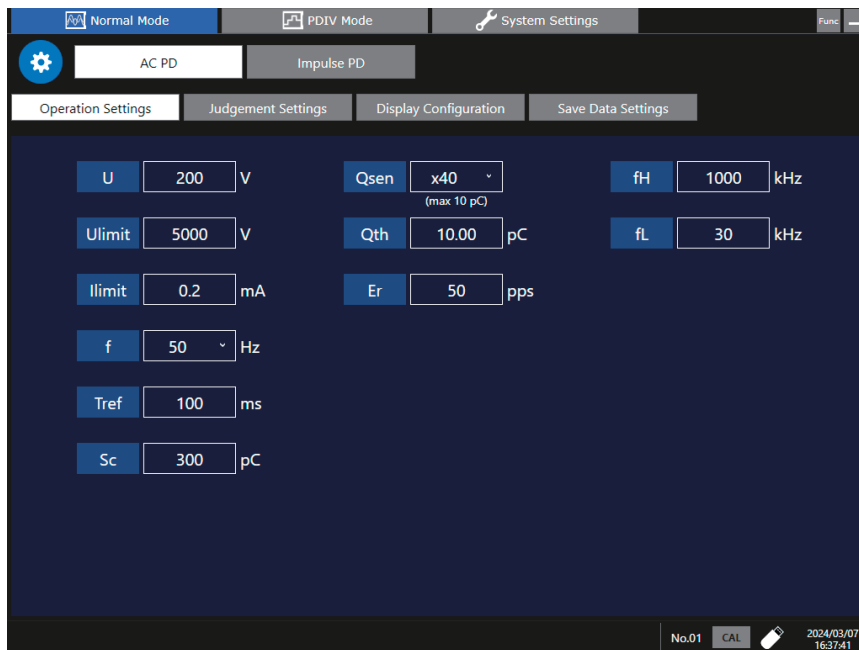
Normal Mode
PDIV Mode
System Settings
Func

AC PD
Impulse PD

Operation Settings
Judgement Settings
Display Configuration
Save Data Settings

U 200 V
Ulimit 5000 V
Ilimit 0.2 mA
f 50 Hz
Tref 100 ms
Sc 300 pC

Qsen x40
(max 10 pC)
Qth 10.00 pC
Er 50 pps

fH 1000 kHz
fL 30 kHz

No.01 CAL 2024/03/07 16:37:41